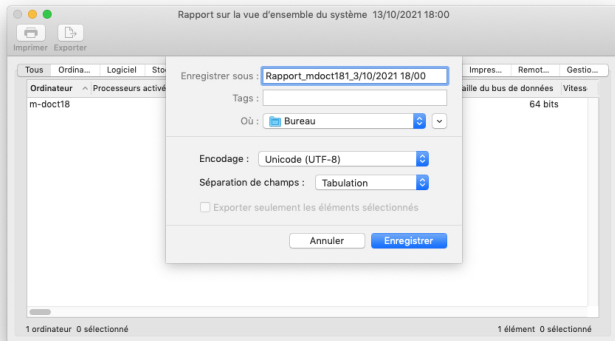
Rapport sur la vue d'ensemble du système 13/10/2021 18:00

Imprimer Exporter

Tous Ordina... Logiciel Sto... Impres... Remot... Gestio...

Ordinateur Processeurs activé... aille du bus de données Vitess

m-doct18 64 bits

Enregistrer sous : Rapport_mdoct181_3/10/2021 18/00

Tags :

Où : Bureau

Encodage : Unicode (UTF-8)

Séparation de champs : Tabulation

Exporter seulement les éléments sélectionnés

Annuler Enregistrer

1 ordinateur 0 sélectionné

1 élément 0 sélectionné